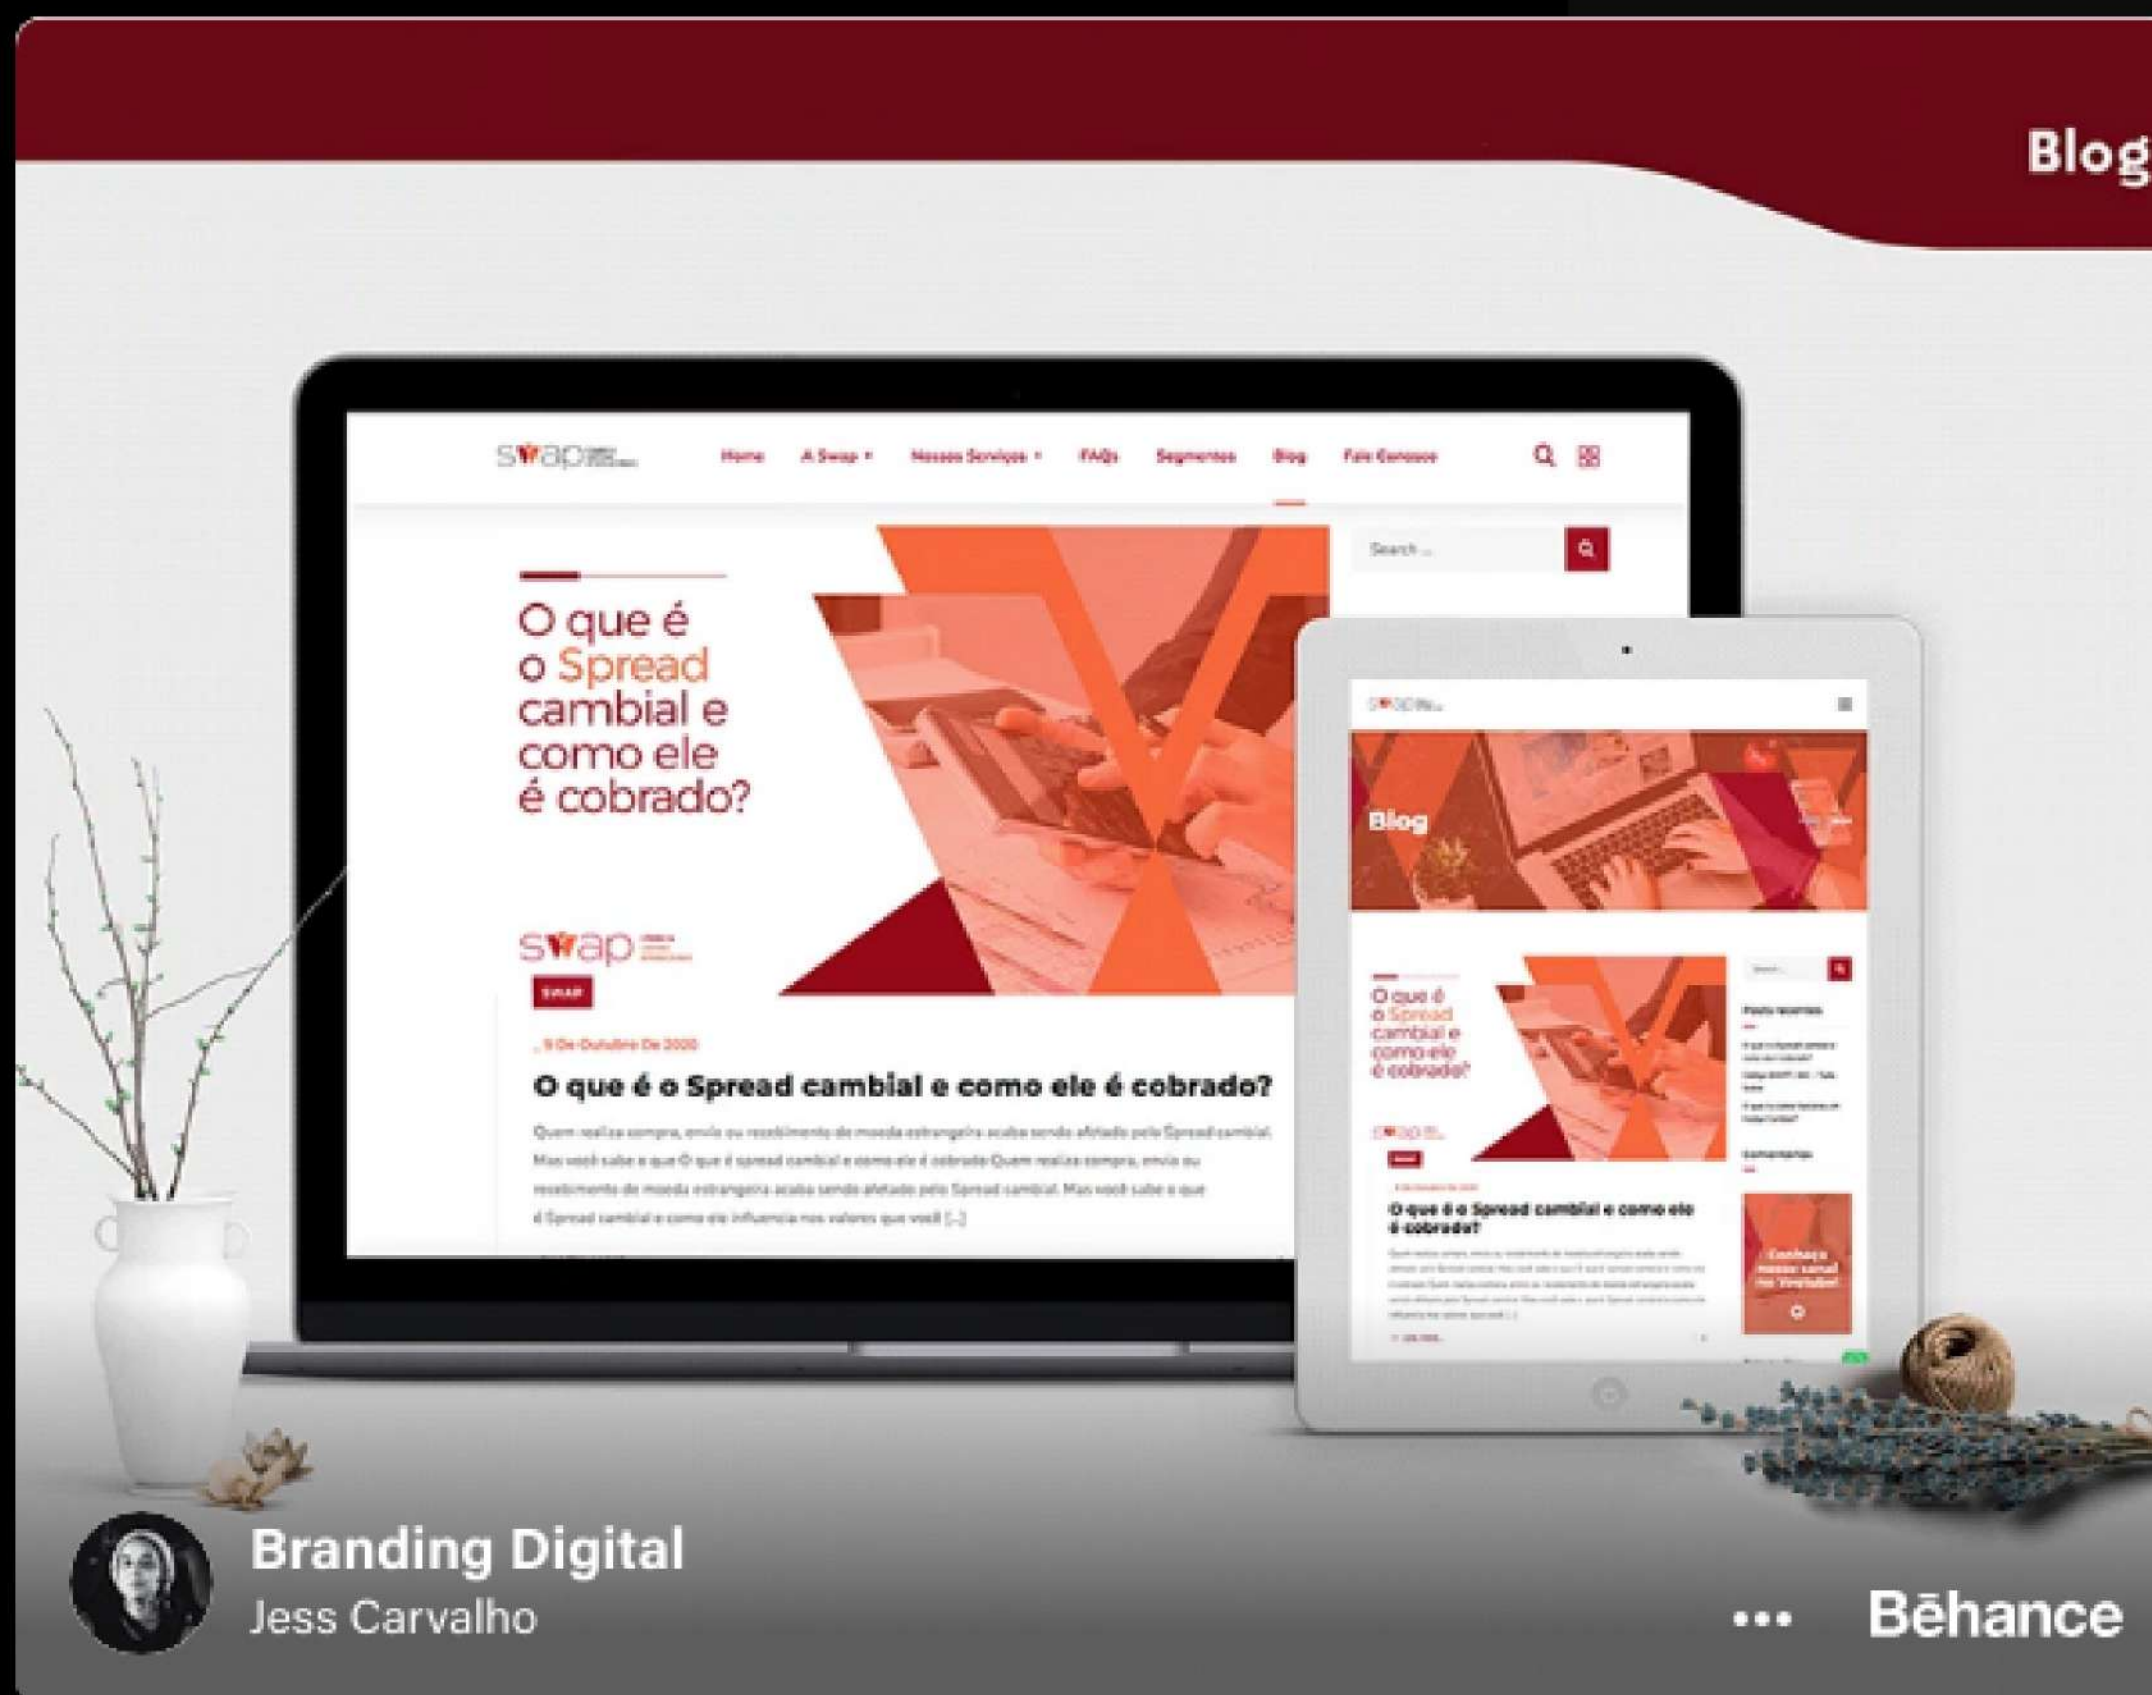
Blog

swap

Home A Swap Nossos Serviços FAQs Segmentos Blog Fale Conosco

Search ...

O que é o Spread cambial e como ele é cobrado?

swap

SWAP

9 De Outubro De 2020

O que é o Spread cambial e como ele é cobrado?

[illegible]

swap

Blog

O que é o Spread cambial e como ele é cobrado?

O que é o Spread cambial e como ele é cobrado?

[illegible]

Conheça nosso canal no Youtube!

Branding Digital
Jess Carvalho

•••

Bēhance